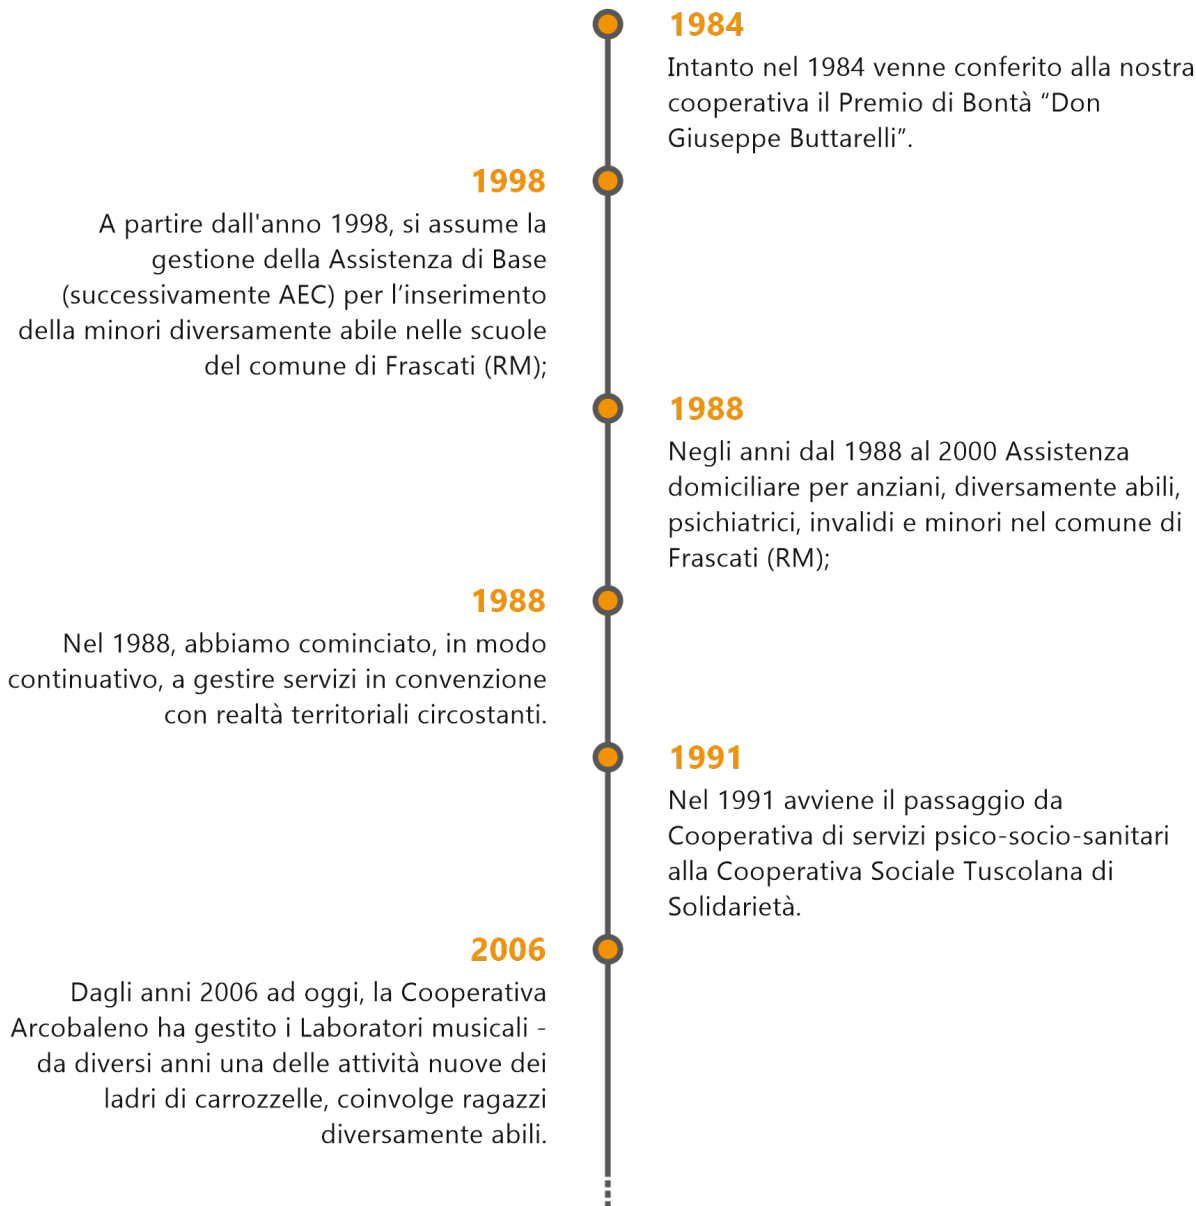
1984

Intanto nel 1984 venne conferito alla nostra cooperativa il Premio di Bontà “Don Giuseppe Buttarelli”.

1998

A partire dall'anno 1998, si assume la gestione della Assistenza di Base (successivamente AEC) per l’inserimento della minori diversamente abile nelle scuole del comune di Frascati (RM);

1988

Negli anni dal 1988 al 2000 Assistenza domiciliare per anziani, diversamente abili, psichiatrici, invalidi e minori nel comune di Frascati (RM);

1988

Nel 1988, abbiamo cominciato, in modo continuativo, a gestire servizi in convenzione con realtà territoriali circostanti.

1991

Nel 1991 avviene il passaggio da Cooperativa di servizi psico-socio-sanitari alla Cooperativa Sociale Tuscolana di Solidarietà.

2006

Dagli anni 2006 ad oggi, la Cooperativa Arcobaleno ha gestito i Laboratori musicali - da diversi anni una delle attività nuove dei ladri di carrozzelle, coinvolge ragazzi diversamente abili.